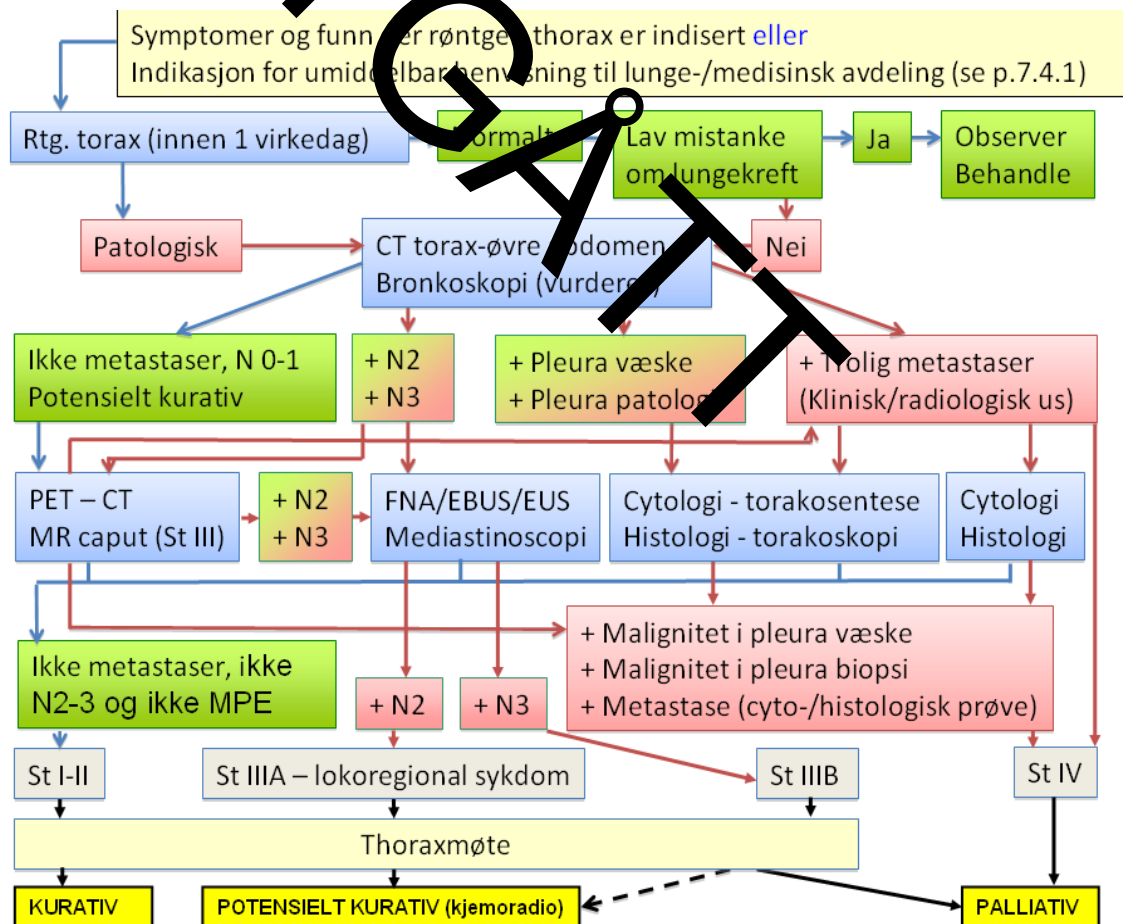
Symptomer og funn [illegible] røntgen thorax er indisert eller
Indikasjon for umid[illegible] henvisning til lunge-/medisinsk avdeling (se p.7.4.1)

Rtg. torax (innen 1 virkedag)

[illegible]ormalt

Lav mistanke om lungekreft

Ja

Observer Behandle

Patologisk

CT torax-øvre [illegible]domen
Bronkoskopi (vurder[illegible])

Nei

Ikke metastaser, N 0-1
Potensielt kurativ

+ N2
+ N3

+ Pleura væske
+ Pleura patolo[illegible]

+ T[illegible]olig metastaser
(Klinisk/radiologisk us)

PET – CT
MR caput (St III)

+ N2
+ N3

FNA/EBUS/EUS
Mediastinoscopi

Cytologi - torakosentese
Histologi - torakoskopi

Cytologi
Histologi

+ Malignitet i pleura væske
+ Malignitet i pleura biopsi
+ Metastase (cyto-/histologisk prøve)

Ikke metastaser, ikke N2-3 og ikke MPE

+ N2

+ N3

St I-II

St IIIA – lokoregional sykdom

St IIIB

St IV

Thoraxmøte

KURATIV

POTENSIELT KURATIV (kjemoradio)

PALLIATIV

GAMMELT